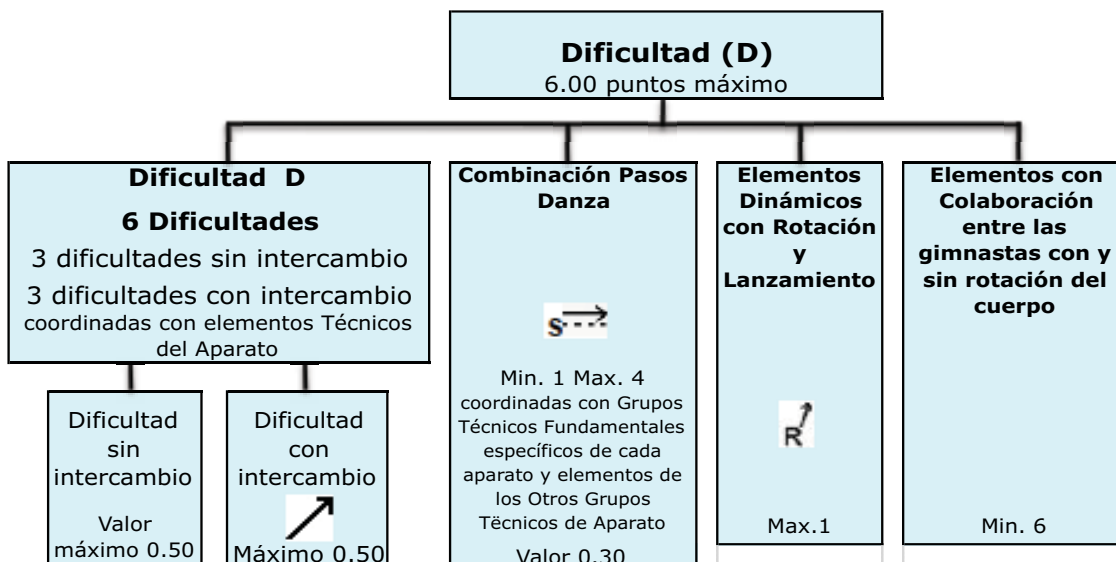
Dificultad (D)
6.00 puntos máximo

Dificultad D
6 Dificultades
3 dificultades sin intercambio
3 dificultades con intercambio
coordinadas con elementos Técnicos del Aparato

Dificultad sin intercambio
Valor máximo 0.50

Dificultad con intercambio
Máximo 0.50

Combinación Pasos Danza
S
Min. 1 Max. 4
coordinadas con Grupos Técnicos Fundamentales específicos de cada aparato y elementos de los Otros Grupos Tëcnicos de Aparato
Valor 0.30

Elementos Dinámicos con Rotación y Lanzamiento
R
Max.1

Elementos con Colaboración entre las gimnastas con y sin rotación del cuerpo
Min. 6